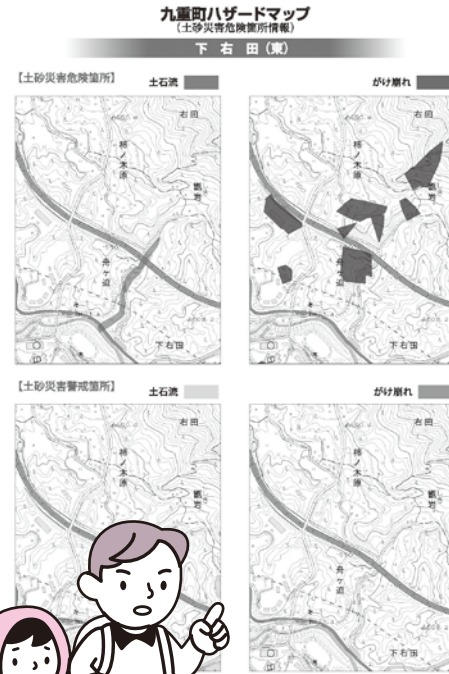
九重町ハザードマップ
（土砂災害危険箇所情報）

下　右　田（東）

【土砂災害危険箇所】

土石流

がけ崩れ

右田

柿ノ木原

鶴岩

舟ケ迫

下右田

【土砂災害警戒箇所】

土石流

がけ崩れ

右田

柿ノ木原

鶴岩

舟ケ迫

下右田